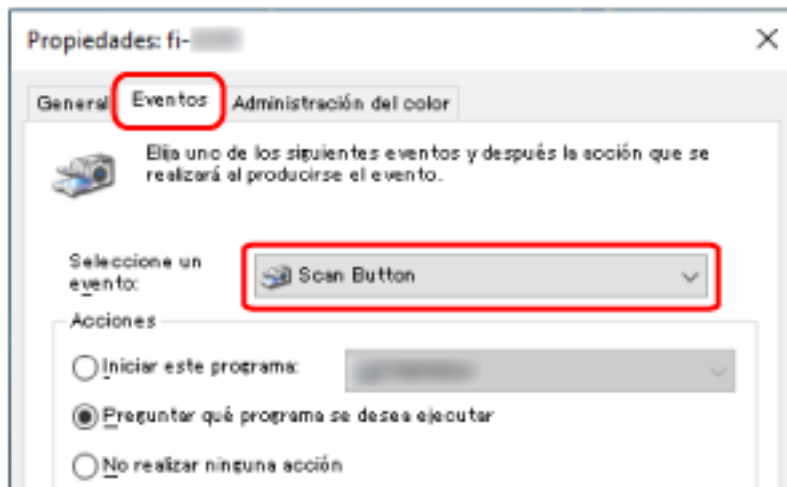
Propiedades: fi-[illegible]

General Eventos Administración del color

Elija uno de los siguientes eventos y después la acción que se realizará al producirse el evento.

Seleccione un evento:

Scan Button

Acciones

Iniciar este programa:

Preguntar qué programa se desea ejecutar

No realizar ninguna acción